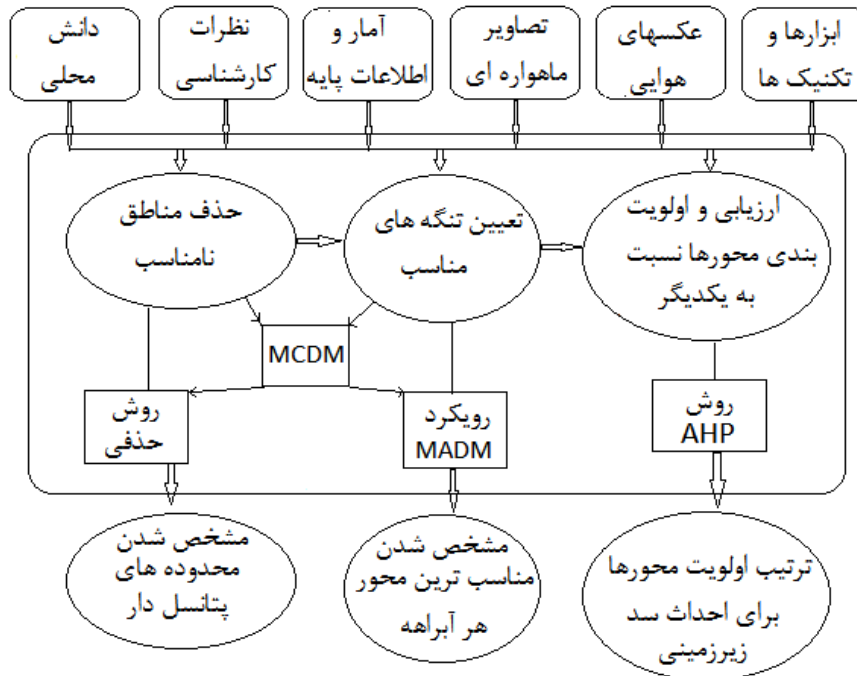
ابزارها و تکنیک ها

عکسهای هوایی

تصاویر ماهواره ای

آمار و اطلاعات پایه

نظرات کارشناسی

دانش محلی

ارزیابی و اولویت بندی محورها نسبت به یکدیگر

تعیین تنگه های مناسب

حذف مناطق نامناسب

MCDM

روش AHP

رویکرد MADM

روش حذفی

ترتیب اولویت محورها برای احداث سد زیرزمینی

مشخص شدن مناسب ترین محور هر آبراهه

مشخص شدن محدوده های پتانسل دار